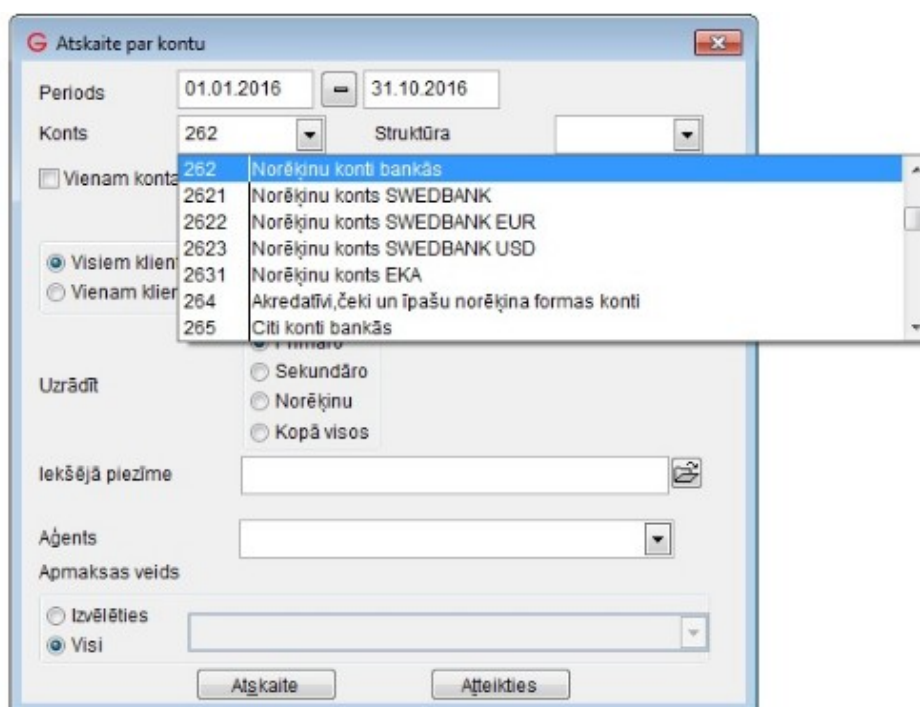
Atskaite par kontu

Periods 01.01.2016 – 31.10.2016

Konts 262 Struktūra

Vienam konta

| 262 | Norēķinu konti bankās |
|---|---|
| 2621 | Norēķinu konts SWEDBANK |
| 2622 | Norēķinu konts SWEDBANK EUR |
| 2623 | Norēķinu konts SWEDBANK USD |
| 2631 | Norēķinu konts EKA |
| 264 | Akredatīvi,čeki un īpašu norēķina formas konti |
| 265 | Citi konti bankās |

Visiem klient
Vienam klien

Uzrādīt
Primāro
Sekundāro
Norēķinu
Kopā visos

Iekšējā piezīme

Aģents

Apmaksas veids

Izvēlēties
Visi

Atskaite Atteikties